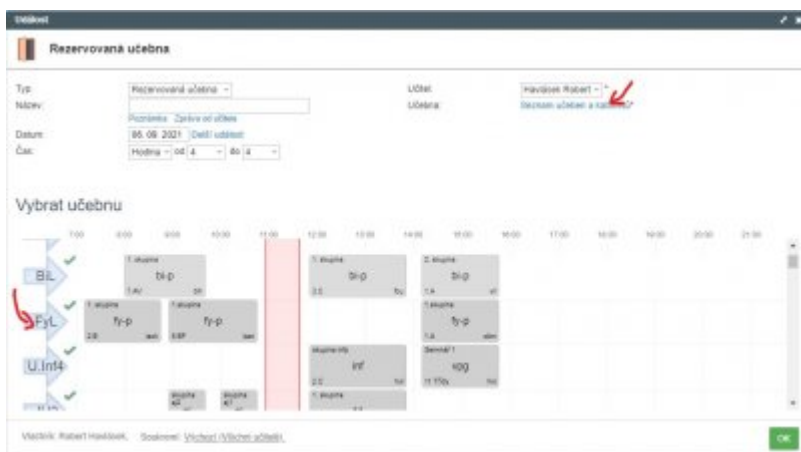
Událost

Rezervovaná učebna

Typ: Rezervovaná učebna
Název:
Poznámka Zpráva od učitele
Datum: 06. 09. 2021 Další události
Čas: Hodina od 4 do 4

Učitel: Havlásek Robert
Učebna: Seznam učeben a kabinetů

Vybrat učebnu

7:00 8:00 9:00 10:00 11:00 12:00 13:00 14:00 15:00 16:00 17:00 18:00 19:00 20:00 21:00

Bi.L
1. skupina bi-p 1.A
1. skupina bi-p 2.C
2. skupina bi-p 1.A

Fy.L
1. skupina fy-p 2.B
1. skupina fy-p 3.EP
1. skupina fy-p 1.A

U.Inf4
skupina inf inf 2.C
Seminář 1 sog

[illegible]
skupina
skupina
1. skupina

Vlastník: Robert Havlásek Souhlasí: Všichni (Všichni učitelé)

OK